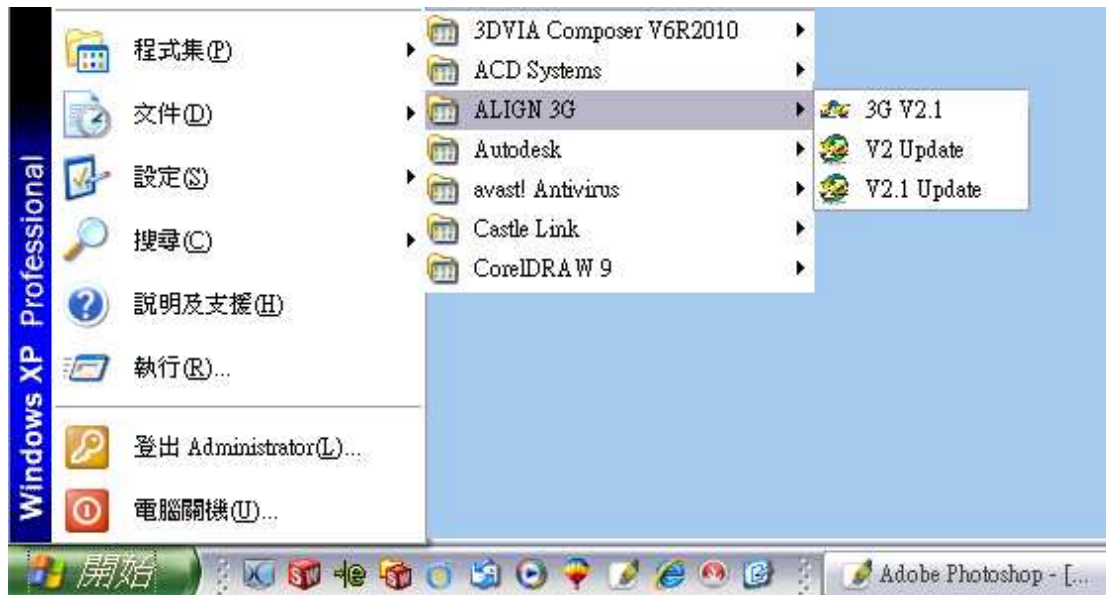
Windows XP Professional

程式集(P)
文件(D)
設定(S)
搜尋(C)
說明及支援(H)
執行(R)...
登出 Administrator(L)...
電腦關機(U)...

3DVIA Composer V6R2010
ACD Systems
ALIGN 3G
Autodesk
avast! Antivirus
Castle Link
CorelDRAW 9

3G V2.1
V2 Update
V2.1 Update

開始
Adobe Photoshop - [...